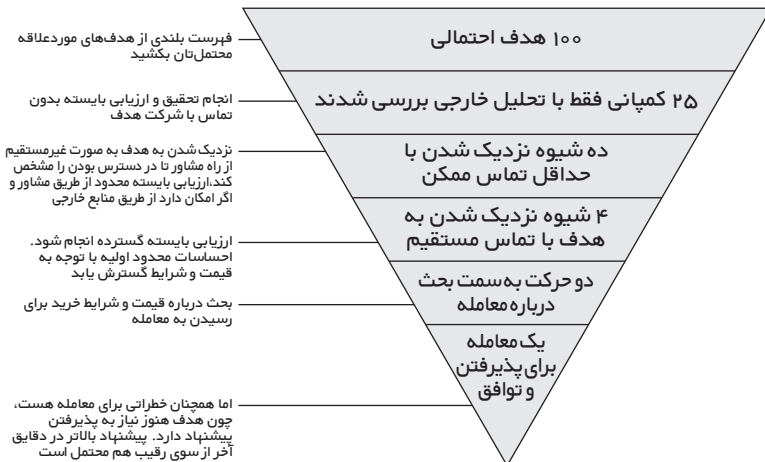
۱۰۰ هدف احتمالی

فهرست بلندی از هدف‌های موردعلاقه محتمل‌تان بکشید

۲۵ کمپانی فقط با تحلیل خارجی بررسی شدند

انجام تحقیق و ارزیابی بایسته بدون تماس با شرکت هدف

ده شیوه نزدیک شدن با حداقل تماس ممکن

نزدیک شدن به هدف به صورت غیرمستقیم از راه مشاور تا در دسترس بودن را مشخص کند.ارزیابی بایسته محدود از طریق مشاور و اگر امکان دارد از طریق منابع خارجی

۴ شیوه نزدیک شدن به هدف با تماس مستقیم

ارزیابی بایسته گسترده انجام شود. احساسات محدود اولیه با توجه به قیمت و شرایط گسترش یابد

دو حرکت به سمت بحث درباره معامله

بحث درباره قیمت و شرایط خرید برای رسیدن به معامله

یک معامله برای پذیرفتن و توافق

اما همچنان خطراتی برای معامله هست، چون هدف هنوز نیاز به پذیرفتن پیشنهاد دارد. پیشنهاد بالاتر در دقایق آخر از سوی رقیب هم محتمل است